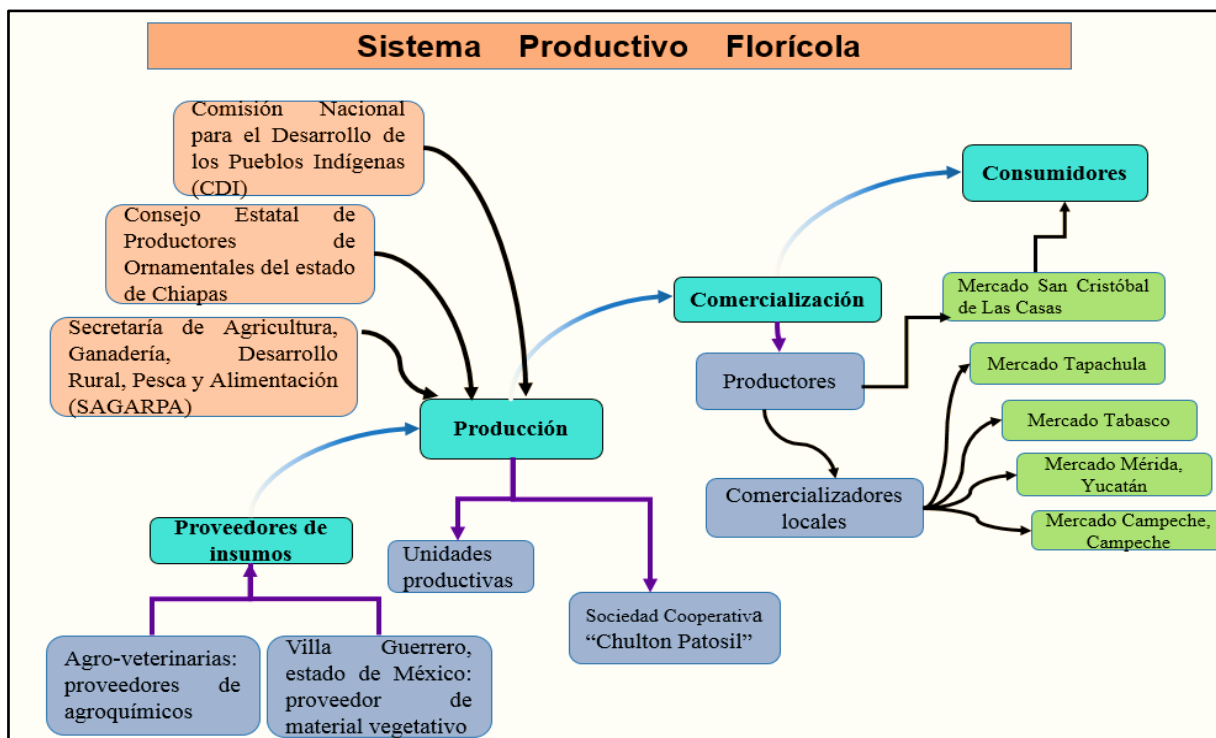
Sistema Productivo Florícola

Comisión Nacional para el Desarrollo de los Pueblos Indígenas (CDI)

Consejo Estatal de Productores de Ornamentales del estado de Chiapas

Secretaría de Agricultura, Ganadería, Desarrollo Rural, Pesca y Alimentación (SAGARPA)

Producción

Proveedores de insumos

Agro-veterinarias: proveedores de agroquímicos

Villa Guerrero, estado de México: proveedor de material vegetativo

Unidades productivas

Sociedad Cooperativa "Chulton Patosil"

Comercialización

Consumidores

Productores

Comercializadores locales

Mercado San Cristóbal de Las Casas

Mercado Tapachula

Mercado Tabasco

Mercado Mérida, Yucatán

Mercado Campeche, Campeche